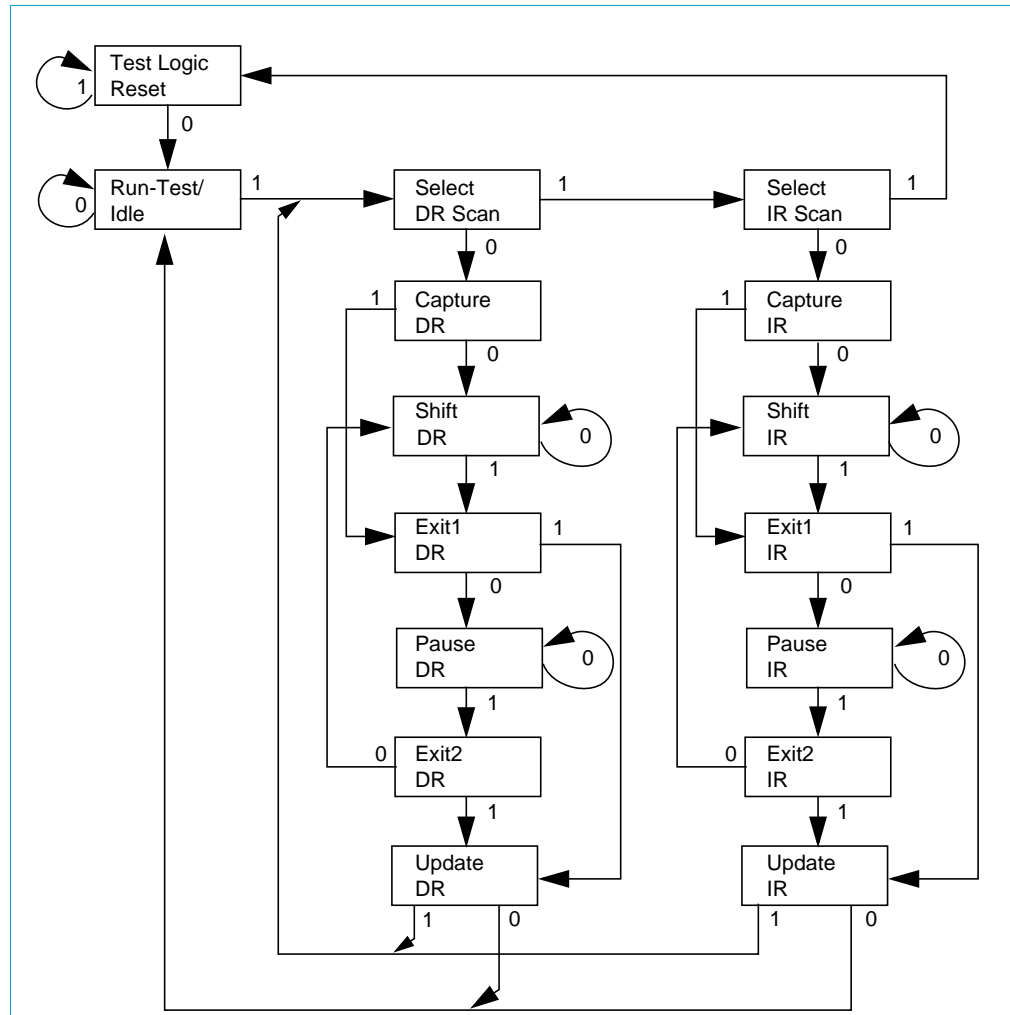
Test Logic Reset
1
0
Run-Test/ Idle
0
1
Select DR Scan
1
Select IR Scan
1
0
0
Capture DR
1
Capture IR
1
0
0
Shift DR
0
Shift IR
0
1
1
Exit1 DR
1
Exit1 IR
1
0
0
Pause DR
0
Pause IR
0
1
1
0
Exit2 DR
0
Exit2 IR
1
1
Update DR
Update IR
1
0
1
0